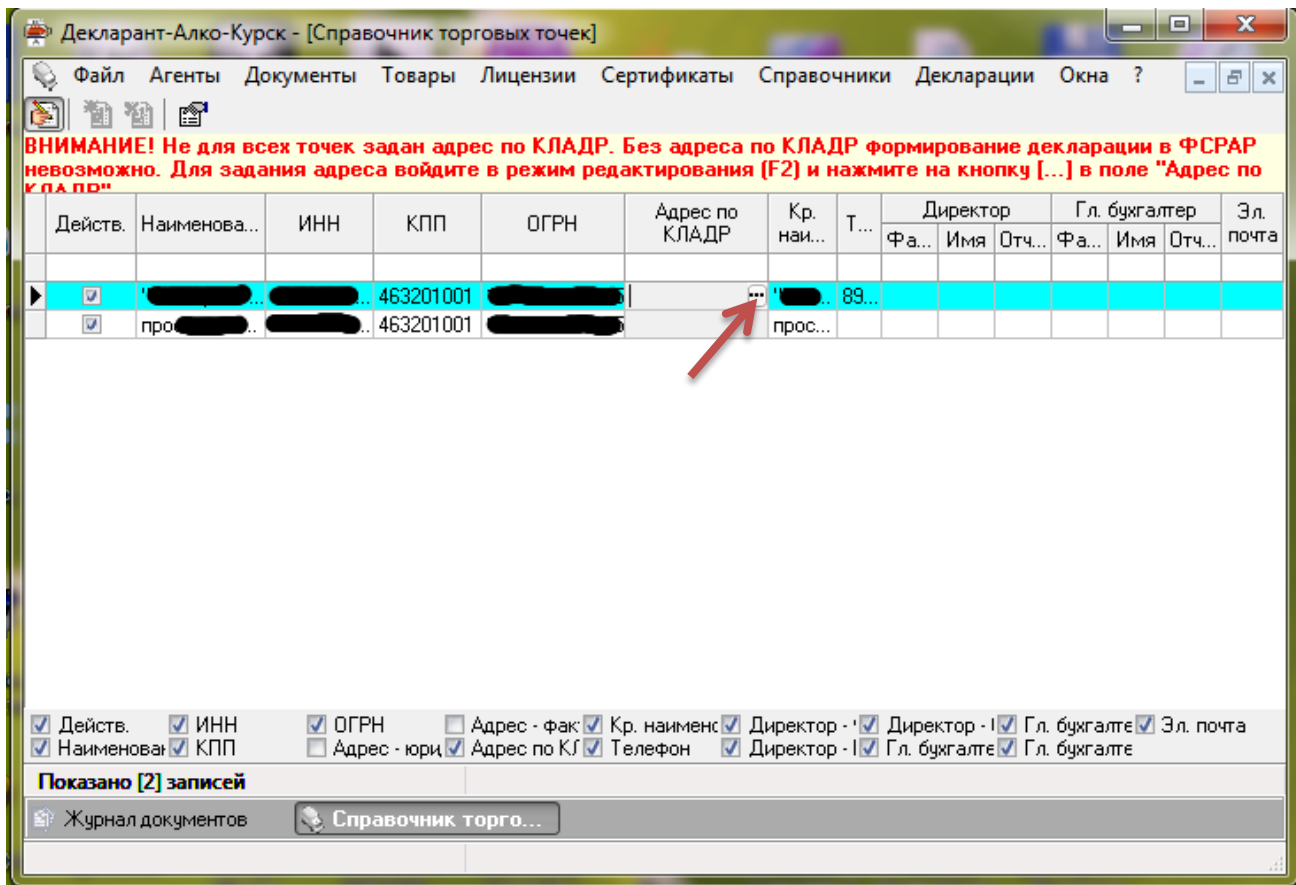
Декларант-Алко-Курск - [Справочник торговых точек]

Файл Агенты Документы Товары Лицензии Сертификаты Справочники Декларации Окна ?

ВНИМАНИЕ! Не для всех точек задан адрес по КЛАДР. Без адреса по КЛАДР формирование декларации в ФСРАР невозможно. Для задания адреса войдите в режим редактирования (F2) и нажмите на кнопку [...] в поле "Адрес по КЛАДР"

| Действ. | Наименова... | ИНН | КПП | ОГРН | Адрес по КЛАДР | Кр. наи... | Т... | Директор Фа... | Директор Имя | Директор Отч... | Гл. бухгалтер Фа... | Гл. бухгалтер Имя | Гл. бухгалтер Отч... | Эл. почта |
|---|---|---|---|---|---|---|---|---|---|---|---|---|---|---|
| | | | | | | | | | | | | | | |
| ☑ | '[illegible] | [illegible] | 463201001 | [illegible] | ... | '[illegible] | 89... | | | | | | | |
| ☑ | про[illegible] | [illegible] | 463201001 | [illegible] | | прос... | | | | | | | | |

Действ. ИНН ОГРН Адрес - фак Кр. наимен Директор - Директор - Гл. бухгалте Эл. почта
Наименова КПП Адрес - юри Адрес по КЛ Телефон Директор - Гл. бухгалте Гл. бухгалте

Показано [2] записей

Журнал документов Справочник торго...